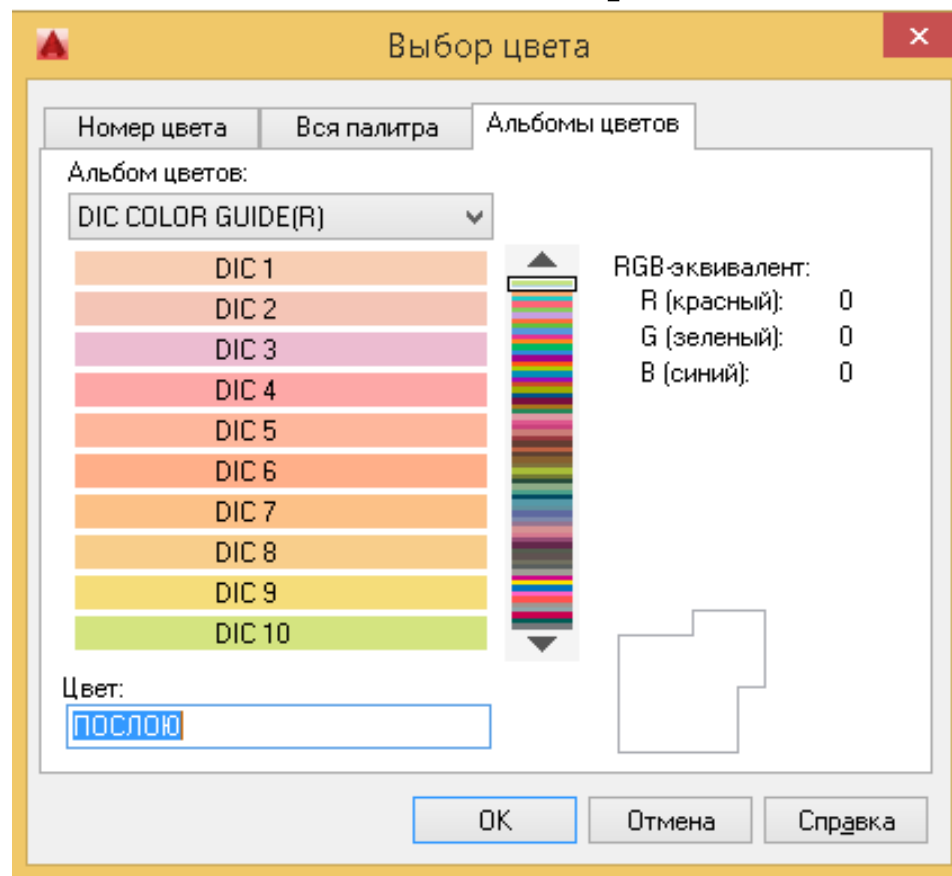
Выбор цвета

Номер цвета | Вся палитра | Альбомы цветов

Альбом цветов:
DIC COLOR GUIDE(R)

DIC 1
DIC 2
DIC 3
DIC 4
DIC 5
DIC 6
DIC 7
DIC 8
DIC 9
DIC 10

RGB-эквивалент:
R (красный): 0
G (зеленый): 0
B (синий): 0

Цвет:
ПОСЛОЮ

OK
Отмена
Справка